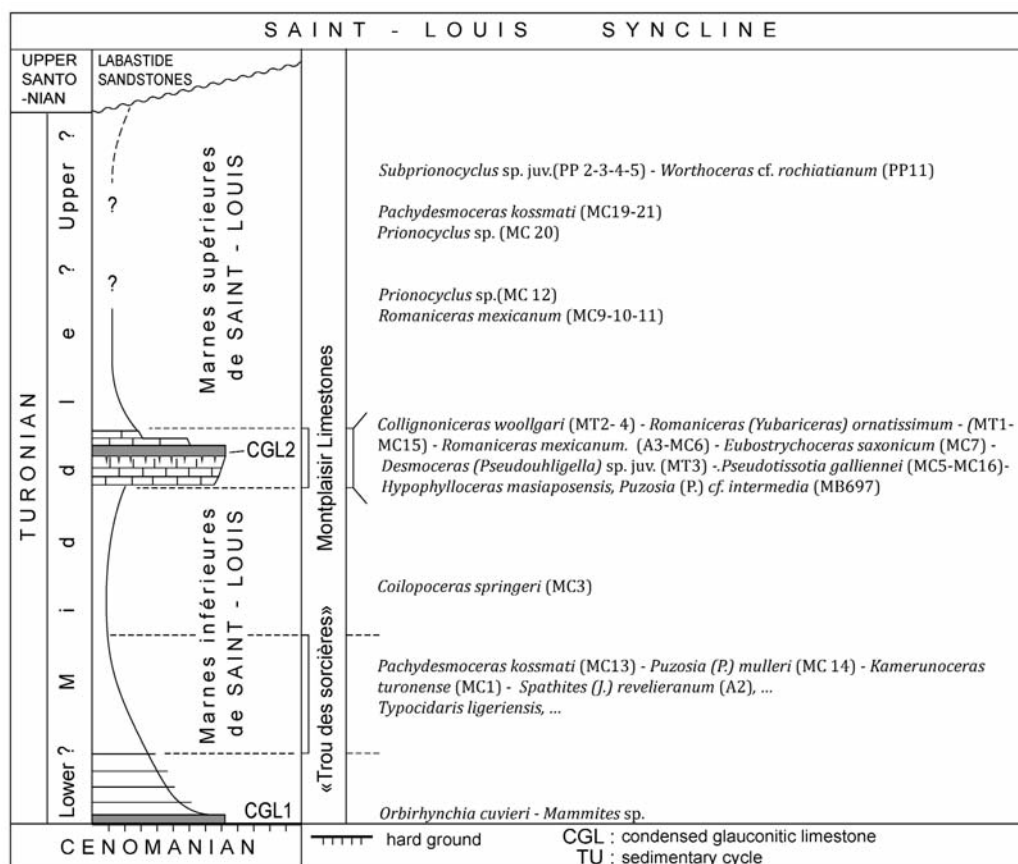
SAINT - LOUIS SYNCLINE

UPPER SANTO -NIAN

LABASTIDE SANDSTONES

TURONIAN

Lower ? Middle ? Upper ?

?

?

Marnes supérieures de SAINT - LOUIS

CGL2

Marnes inférieures de SAINT - LOUIS

CGL1

Montplaisir Limestones

«Trou des sorcières»

*Subprionocyclus* sp. juv.(PP 2-3-4-5) - *Worthoceras* cf. *rochiatianum* (PP11)

*Pachydesmoceras kossmati* (MC19-21)
*Prionocyclus* sp. (MC 20)

*Prionocyclus* sp.(MC 12)
*Romaniceras mexicanum* (MC9-10-11)

*Collignoniceras woollgari* (MT2- 4) - *Romaniceras (Yubariceras) ornatissimum* - *(*MT1-MC15) - *Romaniceras mexicanum.* (A3-MC6) - *Eubostrychoceras saxonicum* (MC7) - *Desmoceras (Pseudouhligella)* sp. juv. (MT3) -.*Pseudotissotia galliennei* (MC5-MC16)-
*Hypophylloceras masiaposensis, Puzosia* (P.) *cf. intermedia* (MB697)

*Coilopoceras springeri* (MC3)

*Pachydesmoceras kossmati* (MC13) - *Puzosia (P.) mulleri* (MC 14) - *Kamerunoceras turonense* (MC1) - *Spathites (J.) revelieranum* (A2), ...
*Typocidaris ligeriensis, ...*

*Orbirhynchia cuvieri* - *Mammites* sp.

CENOMANIAN

hard ground

CGL : condensed glauconitic limestone
TU : sedimentary cycle